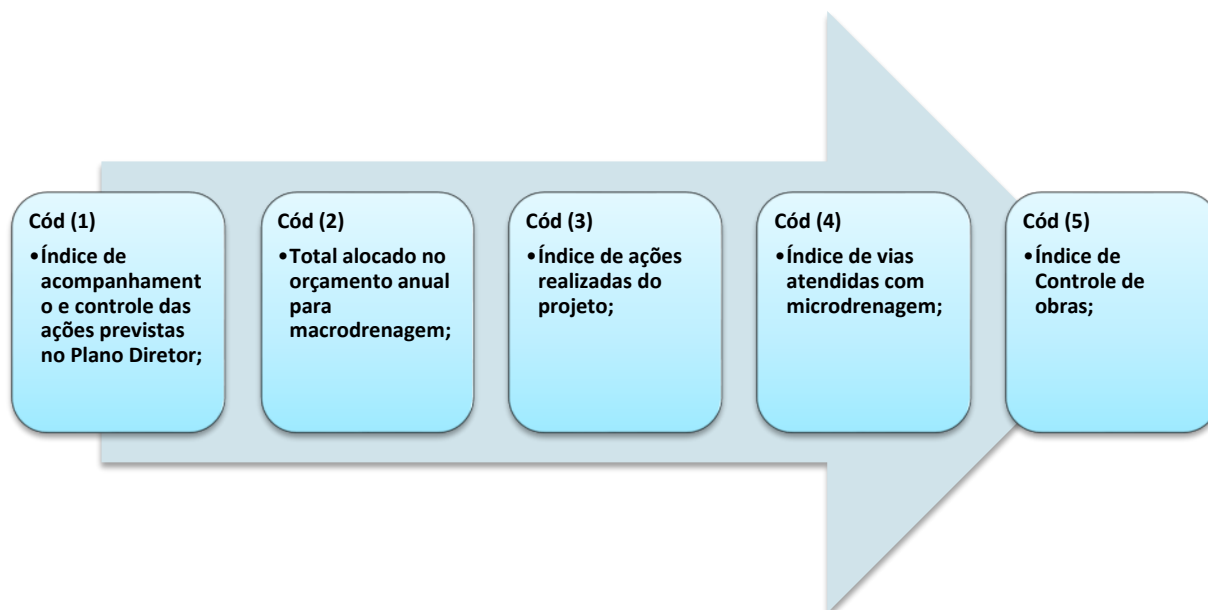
Cód (1)

•Índice de acompanhamento e controle das ações previstas no Plano Diretor;

Cód (2)

•Total alocado no orçamento anual para macrodrenagem;

Cód (3)

•Índice de ações realizadas do projeto;

Cód (4)

•Índice de vias atendidas com microdrenagem;

Cód (5)

•Índice de Controle de obras;